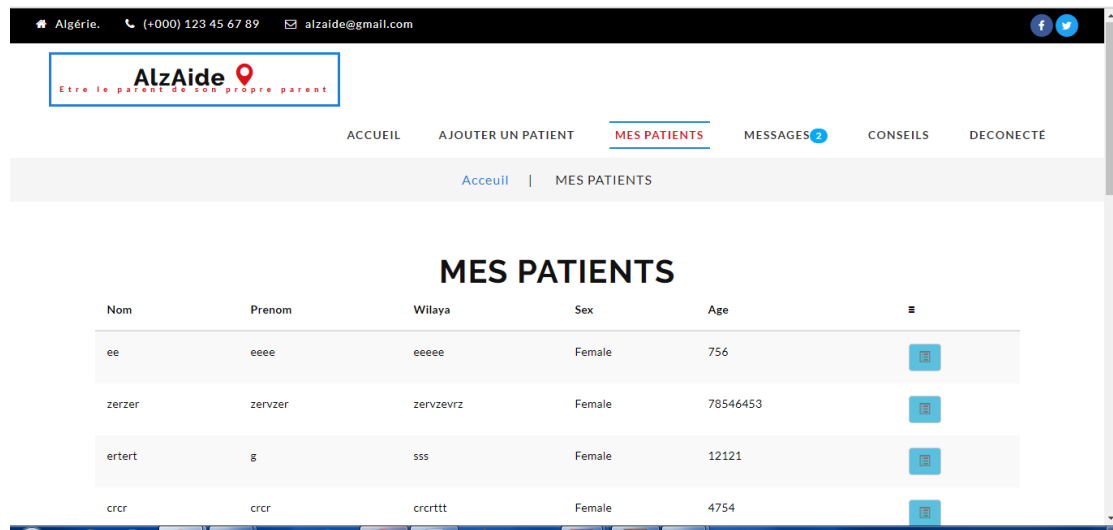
Algérie. (+000) 123 45 67 89 alzaide@gmail.com

AlzAide
Etre le parent de son propre parent

ACCUEIL AJOUTER UN PATIENT MES PATIENTS MESSAGES 2 CONSEILS DECONECTÉ

Acceuil | MES PATIENTS

MES PATIENTS

| Nom | Prenom | Wilaya | Sex | Age | ≡ |
|---|---|---|---|---|---|
| ee | eeee | eeeee | Female | 756 | |
| zerzer | zervzer | zervzevrz | Female | 78546453 | |
| ertert | g | sss | Female | 12121 | |
| crcr | crcr | crcrttt | Female | 4754 | |